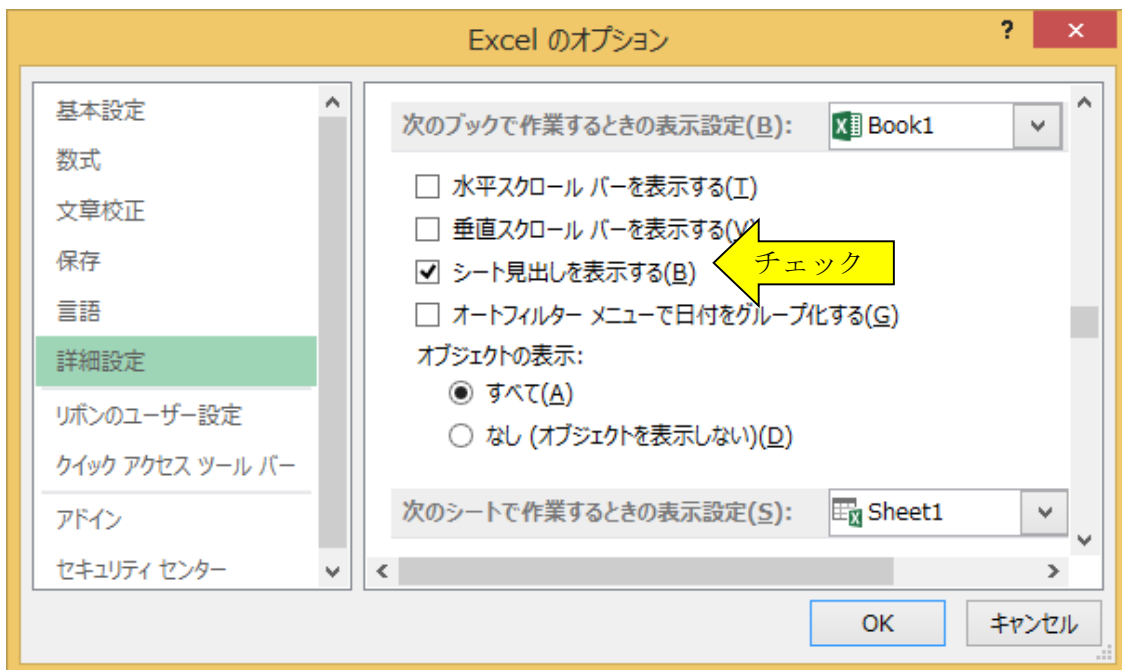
Excel のオプション

?

×

基本設定

数式

文章校正

保存

言語

詳細設定

リボンのユーザー設定

クイック アクセス ツール バー

アドイン

セキュリティ センター

次のブックで作業するときの表示設定(B):

Book1

水平スクロール バーを表示する(T)

垂直スクロール バーを表示する(V)

シート見出しを表示する(B)

チェック

オートフィルター メニューで日付をグループ化する(G)

オブジェクトの表示:

すべて(A)

なし (オブジェクトを表示しない)(D)

次のシートで作業するときの表示設定(S):

Sheet1

OK

キャンセル